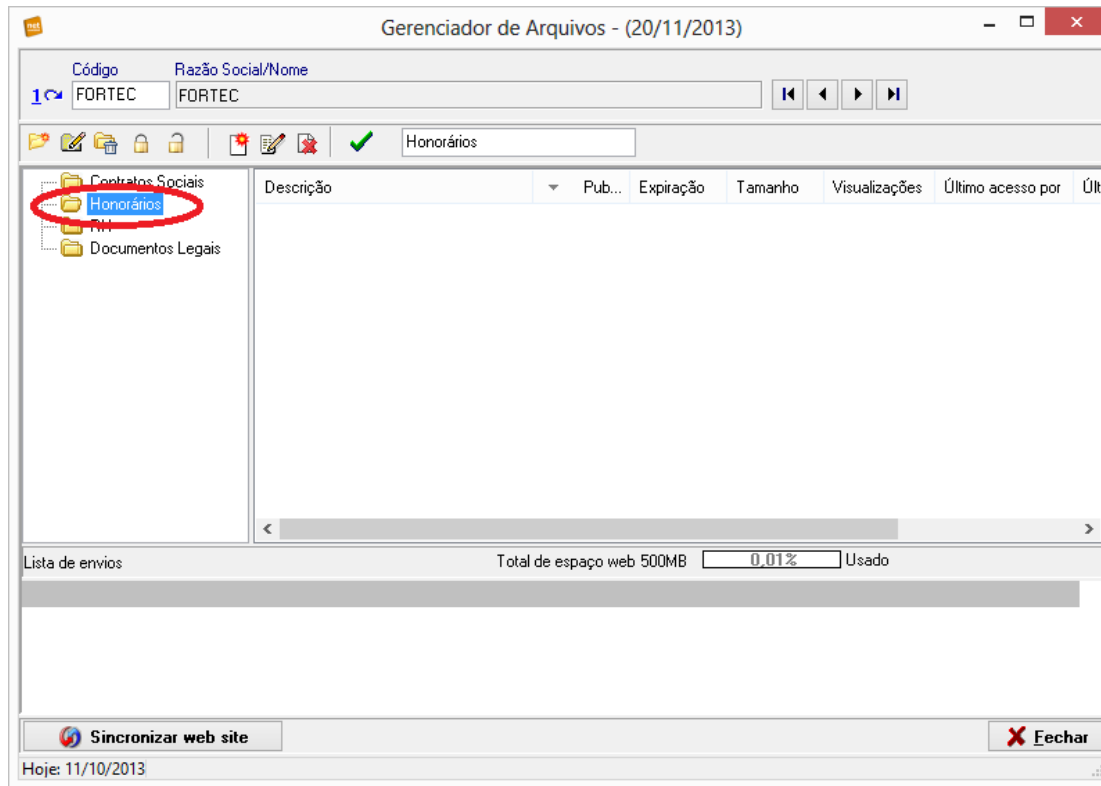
Gerenciador de Arquivos - (20/11/2013)

Código
1 FORTEC
Razão Social/Nome
FORTEC

Honorários

Contratos Sociais
Honorários
RH
Documentos Legais

| Descrição | Pub... | Expiração | Tamanho | Visualizações | Último acesso por | Últ |
|---|---|---|---|---|---|---|

Lista de envios
Total de espaço web 500MB 0,01% Usado

Sincronizar web site
Fechar

Hoje: 11/10/2013